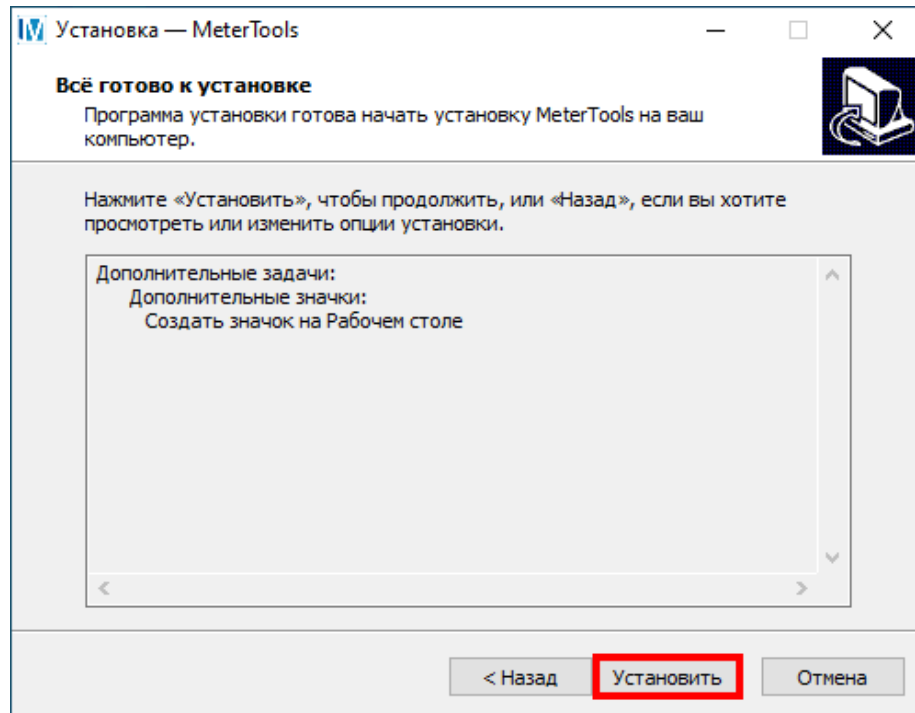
Установка — MeterTools

Всё готово к установке

Программа установки готова начать установку MeterTools на ваш компьютер.

Нажмите «Установить», чтобы продолжить, или «Назад», если вы хотите просмотреть или изменить опции установки.

Дополнительные задачи:
Дополнительные значки:
Создать значок на Рабочем столе

< Назад
Установить
Отмена